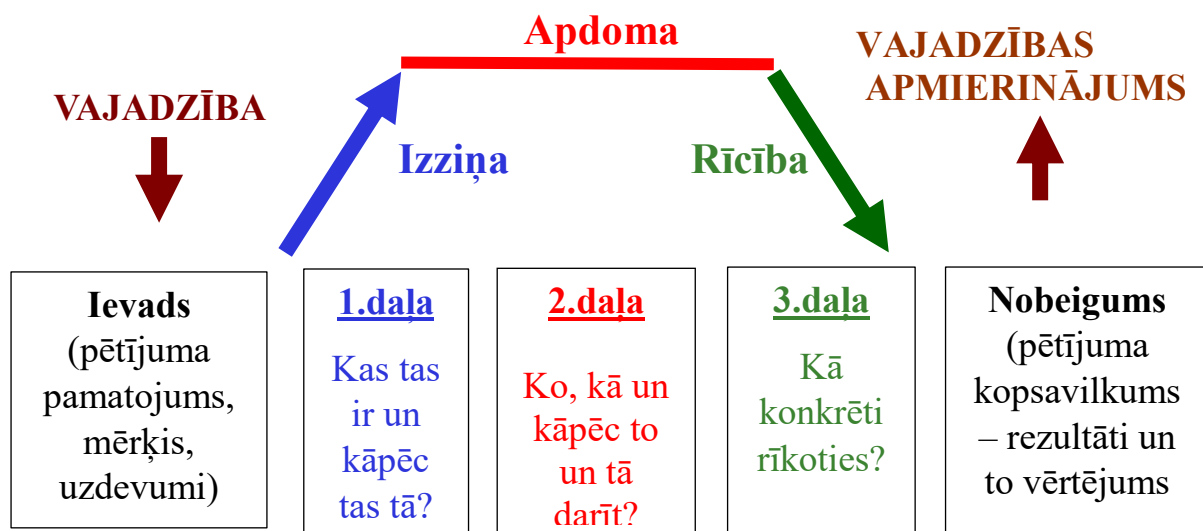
Apdoma

VAJADZĪBAS APMIERINĀJUMS

VAJADZĪBA

Izziņa

Rīcība

Ievads (pētījuma pamatojums, mērķis, uzdevumi)

1.daļa
Kas tas ir un kāpēc tas tā?

2.daļa
Ko, kā un kāpēc to un tā darīt?

3.daļa
Kā konkrēti rīkoties?

Nobeigums (pētījuma kopsavilkums – rezultāti un to vērtējums